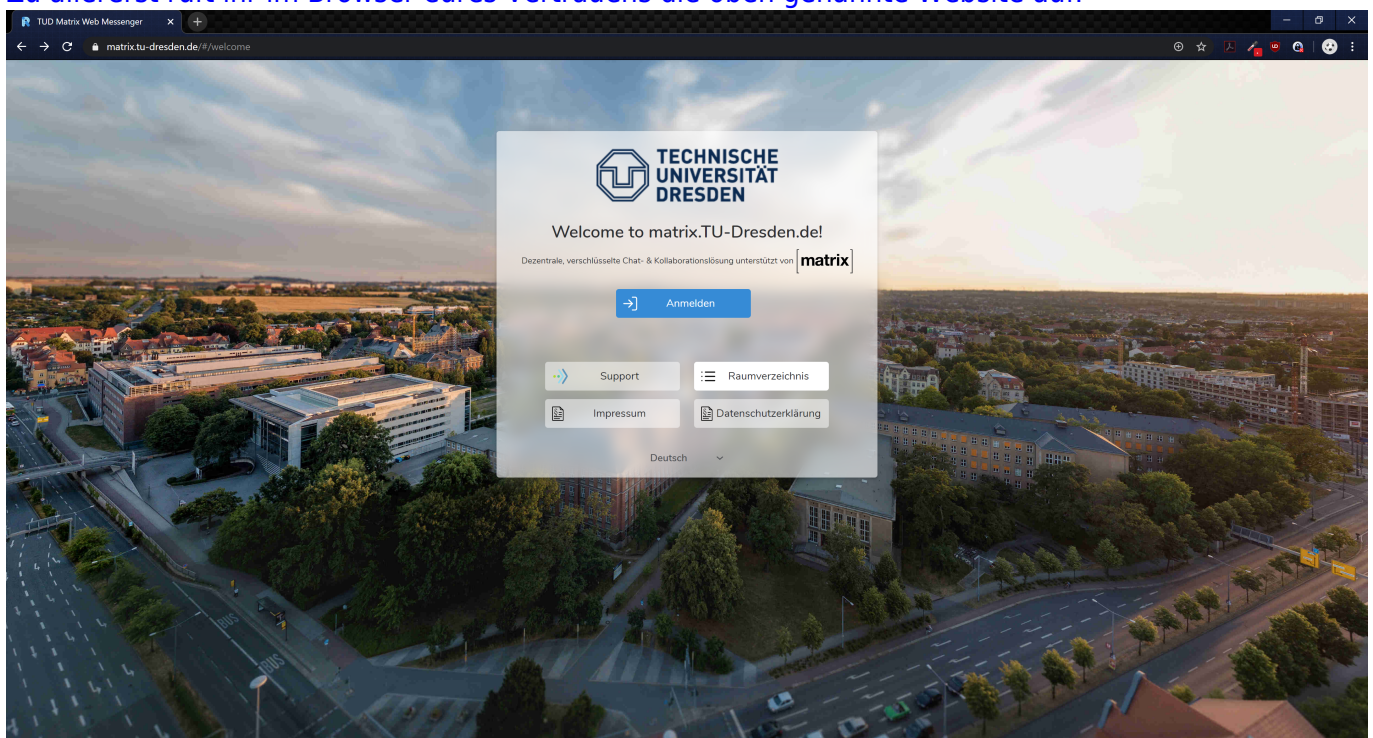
TUD Matrix Web Messenger

matrix.tu-dresden.de/#/welcome

TECHNISCHE UNIVERSITÄT DRESDEN

Welcome to matrix.TU-Dresden.de!

Dezentrale, verschlüsselte Chat- & Kollaborationslösung unterstützt von [matrix]

Anmelden

Support

Raumverzeichnis

Impressum

Datenschutzerklärung

Deutsch

BUS

BUS